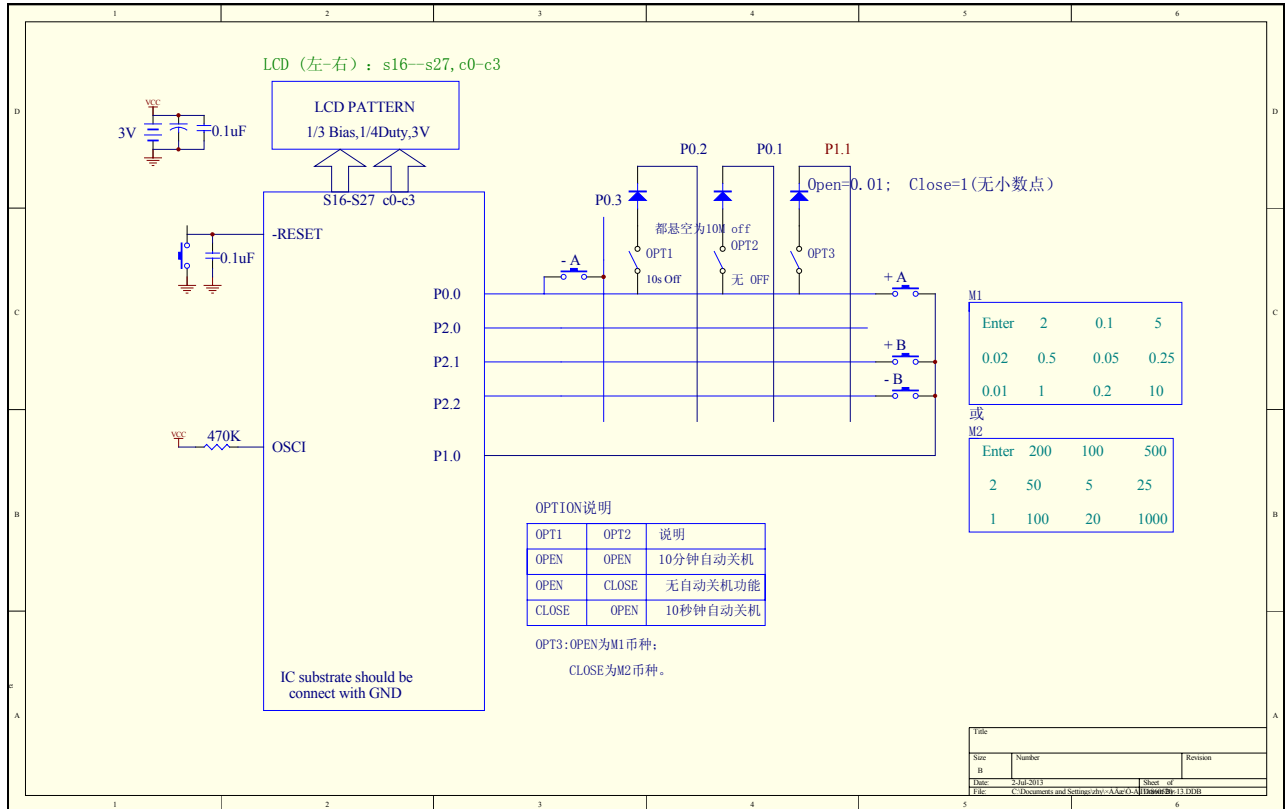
1 2 3 4 5 6

D D

C C

B B

A A

LCD (左-右)：s16--s27,c0-c3

LCD PATTERN
1/3 Bias,1/4Duty,3V

VCC
3V
0.1uF

S16-S27 c0-c3

-RESET
0.1uF

P0.2 P0.1 P1.1
P0.3
Open=0.01; Close=1(无小数点)
都悬空为10M off
OPT1 OPT2 OPT3
10s Off 无 OFF

- A
+ A

P0.0
P2.0
P2.1
P2.2
P1.0

+ B
- B

VCC
470K
OSCI

M1

| Enter | 2 | 0.1 | 5 |
|---|---|---|---|
| 0.02 | 0.5 | 0.05 | 0.25 |
| 0.01 | 1 | 0.2 | 10 |

或
M2

| Enter | 200 | 100 | 500 |
|---|---|---|---|
| 2 | 50 | 5 | 25 |
| 1 | 100 | 20 | 1000 |

OPTION说明

| OPT1 | OPT2 | 说明 |
|---|---|---|
| OPEN | OPEN | 10分钟自动关机 |
| OPEN | CLOSE | 无自动关机功能 |
| CLOSE | OPEN | 10秒钟自动关机 |

OPT3:OPEN为M1币种;
CLOSE为M2币种。

IC substrate should be connect with GND

Title
Size Number Revision
B
Date: 2-Jul-2013 Sheet of
File: C:\Documents and Settings\zhy\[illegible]-13.DDB

1 2 3 4 5 6